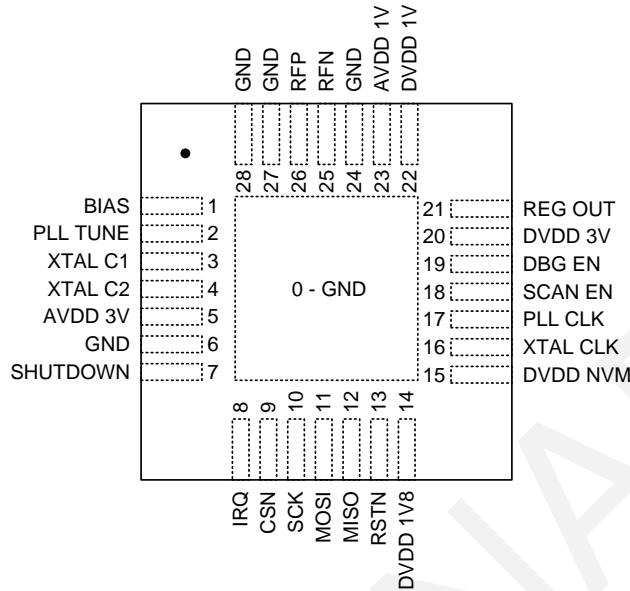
GND
GND
RFP
RFN
GND
AVDD 1V
DVDD 1V

28
27
26
25
24
23
22

BIAS 1
PLL TUNE 2
XTAL C1 3
XTAL C2 4
AVDD 3V 5
GND 6
SHUTDOWN 7

0 - GND

21 REG OUT
20 DVDD 3V
19 DBG EN
18 SCAN EN
17 PLL CLK
16 XTAL CLK
15 DVDD NVM

8
9
10
11
12
13
14

IRQ
CSN
SCK
MOSI
MISO
RSTN
DVDD 1V8